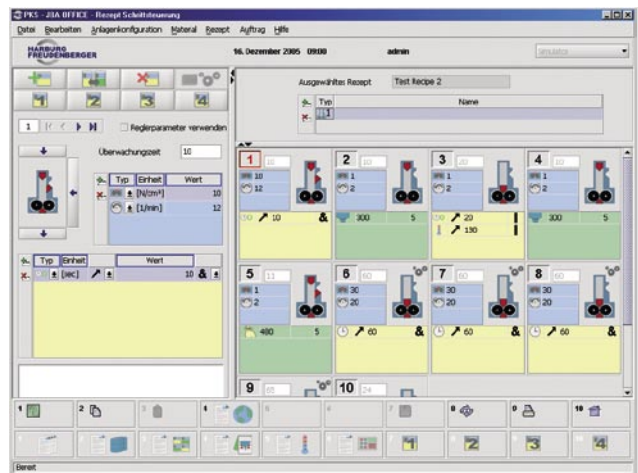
PKS - 20A OFFICE - Rezept Schrittsteuerung

Datei Bearbeiten Anlagenkonfiguration Material Rezept Auftrag Hilfe

HARBURG FREUDENBERGER

16. Dezember 2005 09:08

admin

Simulator

1

Reglerparameter verwenden

Überwachungszeit 10

| Typ | Einheit | Wert |
|---|---|---|
| | [N/cm²] | 10 |
| | [1/min] | 12 |

| Typ | Einheit | Wert |
|---|---|---|
| | [sec] | 10 & |

Ausgewähltes Rezept Test Recipe 2

| Typ | Name |
|---|---|
| 1 | |

1 10
10
12
10 &

2 10
1
2
300 5

3 20
1
2
20
130

4 10
1
2
300 5

5 11
1
2
480 5

6 60
30
20
60 &

7 60
30
20
60 &

8 60
30
20
60 &

9 65

10 24

1 2 3 4 5 6 7 8 9 10

Bereit